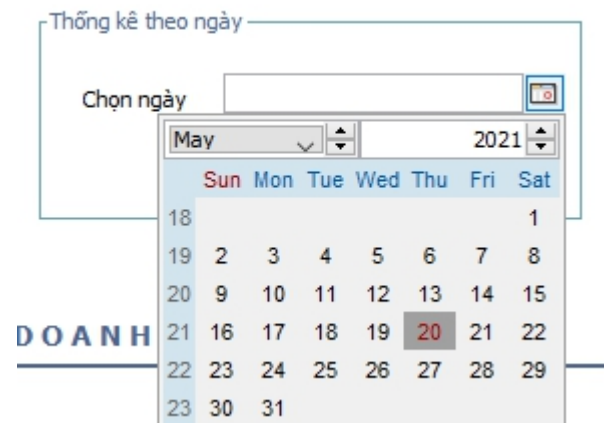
Thống kê theo ngày

Chọn ngày

May 2021

|  | Sun | Mon | Tue | Wed | Thu | Fri | Sat |
|---|---|---|---|---|---|---|---|
| 18 |  |  |  |  |  |  | 1 |
| 19 | 2 | 3 | 4 | 5 | 6 | 7 | 8 |
| 20 | 9 | 10 | 11 | 12 | 13 | 14 | 15 |
| 21 | 16 | 17 | 18 | 19 | 20 | 21 | 22 |
| 22 | 23 | 24 | 25 | 26 | 27 | 28 | 29 |
| 23 | 30 | 31 |  |  |  |  |  |

DOANH